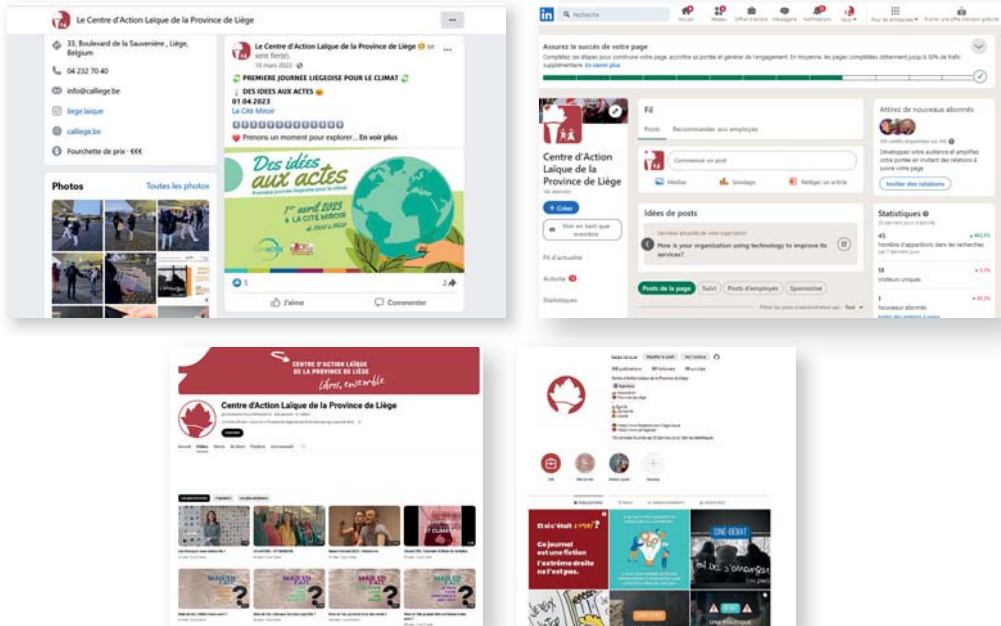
Le Centre d'Action Laïque de la Province de Liège

33, Boulevard de la Sauvenière , Liège, Belgium

04 232 70 40

info@calliege.be

liege.laique

calliege.be

Fourchette de prix · €€€

Photos

Toutes les photos

Le Centre d'Action Laïque de la Province de Liège se sent fier(e).

10 mars 2023

PREMIERE JOURNEE LIEGEOISE POUR LE CLIMAT

DES IDEES AUX ACTES

01.04.2023

La Cité Miroir

Prenons un moment pour explorer... En voir plus

Des idées aux actes

1er avril 2023 À LA CITÉ MIROIR

5

2

J'aime

Commenter

in Recherche

Accueil Réseau Offres d'emploi Messagerie Notifications Vous Pour les entreprises Publier une offre d'emploi gratuite

Assurez le succès de votre page

Complétez ces étapes pour construire votre page, accroître sa portée et générer de l'engagement. En moyenne, les pages complétées obtiennent jusqu'à 30% de trafic supplémentaire. En savoir plus

Centre d'Action Laïque de la Province de Liège

+ Créer

Voir en tant que membre

Fil d'actualité

Activité

Statistiques

Fil

Posts Recommander aux employés

Commencer un post

Média Sondage Rédiger un article

Idées de posts

How is your organization using technology to improve its services?

Posts de la page Suivi Posts d'employés Sponsorisé

Attirez de nouveaux abonnés

Développez votre audience et amplifiez votre portée en invitant des relations à suivre votre page

Inviter des relations

Statistiques

45

Nombre d'apparitions dans les recherches

16

Visiteurs uniques

1

Nouveaux abonnés

CENTRE D'ACTION LAÏQUE DE LA PROVINCE DE LIÈGE

Libres, ensemble

Centre d'Action Laïque de la Province de Liège

Accueil Vidéos Shorts En direct Playlists Communauté

Et si c'était vrai ?

Ce journal est une fiction

l'extrême droite ne l'est pas.

CINÉ-DÉBAT